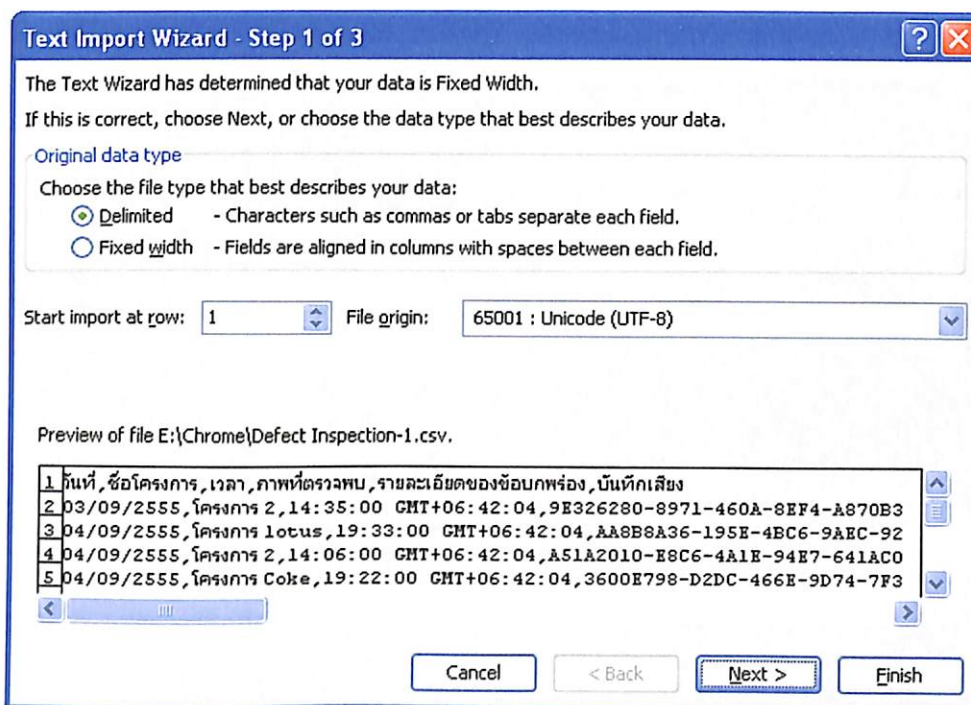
Text Import Wizard - Step 1 of 3

The Text Wizard has determined that your data is Fixed Width.

If this is correct, choose Next, or choose the data type that best describes your data.

Original data type

Choose the file type that best describes your data:

Delimited - Characters such as commas or tabs separate each field.

Fixed width - Fields are aligned in columns with spaces between each field.

Start import at row: 1 File origin: 65001 : Unicode (UTF-8)

Preview of file E:\Chrome\Defect Inspection-1.csv.

1 วันที่,ชื่อโครงการ,เวลา,ภาพที่ตรวจพบ,รายละเอียดของข้อบกพร่อง,บันทึกเสียง
2 03/09/2555,โครงการ 2,14:35:00 GMT+06:42:04,9E326280-8971-460A-8EF4-A870B3
3 04/09/2555,โครงการ lotus,19:33:00 GMT+06:42:04,AA8B8A36-195E-4BC6-9AEC-92
4 04/09/2555,โครงการ 2,14:06:00 GMT+06:42:04,A51A2010-E8C6-4A1E-94E7-641AC0
5 04/09/2555,โครงการ Coke,19:22:00 GMT+06:42:04,3600E798-D2DC-466E-9D74-7F3

Cancel < Back Next > Finish